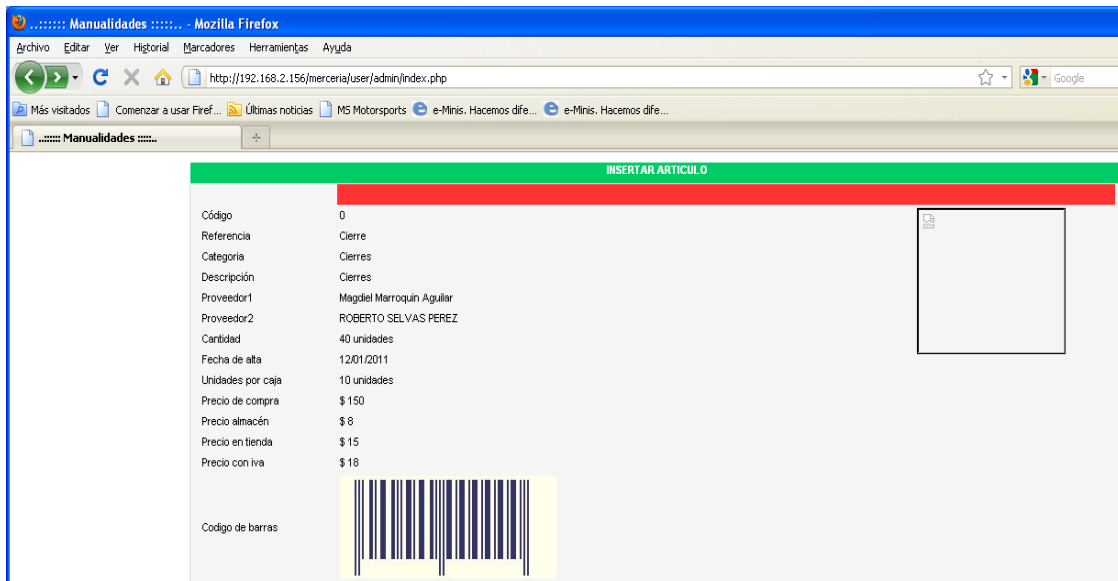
..:::::: Manualidades ::::::.. - Mozilla Firefox

Archivo Editar Ver Historial Marcadores Herramientas Ayuda

http://192.168.2.156/merceria/user/admin/index.php

Google

Más visitados Comenzar a usar Firef... Últimas noticias MS Motorsports e-Minis. Hacemos dife... e-Minis. Hacemos dife...

..:::::: Manualidades ::::::..

INSERTAR ARTICULO

| | |
|---|---|
| Código | 0 |
| Referencia | Cierre |
| Categoria | Cierres |
| Descripción | Cierres |
| Proveedor1 | Magdiel Marroquin Aguilar |
| Proveedor2 | ROBERTO SELVAS PEREZ |
| Cantidad | 40 unidades |
| Fecha de alta | 12/01/2011 |
| Unidades por caja | 10 unidades |
| Precio de compra | $ 150 |
| Precio almacén | $ 8 |
| Precio en tienda | $ 15 |
| Precio con iva | $ 18 |
| Codigo de barras | |